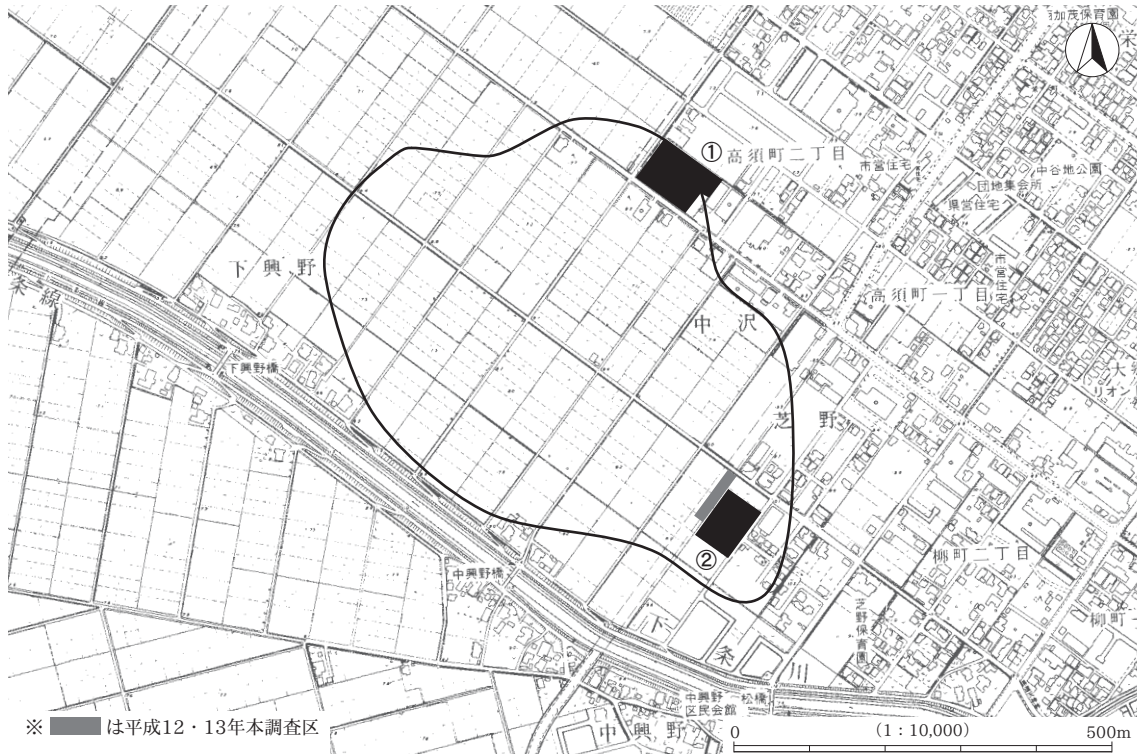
加茂保育園

①高須町二丁目

市営住宅

中谷地公園

団地集会所

県営住宅

市営住宅

高須町一丁目

下興野

条線

下興野橋

中沢

芝野

大

リオン

②

柳町二丁目

柳町

中興野橋

下

条

川

芝野保育園

中興野 松橋

区民会館

中興野

※ ■ は平成12・13年本調査区

0 (1：10,000) 500m